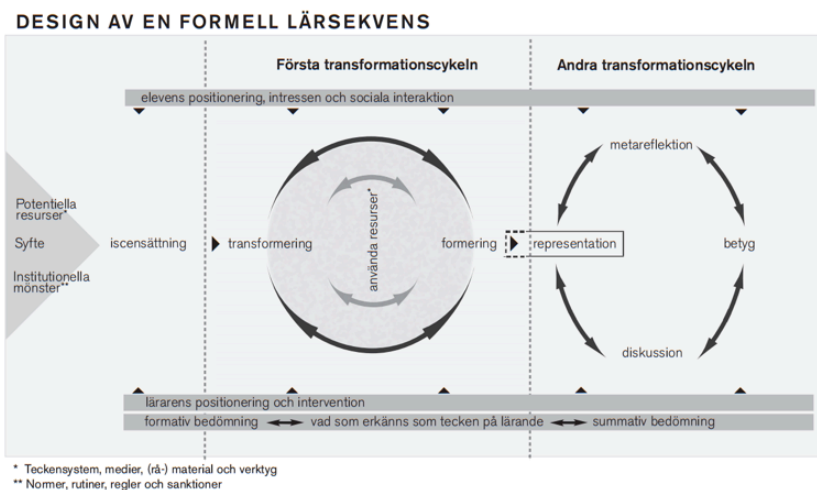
DESIGN AV EN FORMELL LÄRSEKVENS

Första transformationscykeln

Andra transformationscykeln

elevens positionering, intressen och sociala interaktion

Potentiella resurser*

Syfte

Institutionella mönster**

iscensättning

transformering

använda resurser*

formering

representation

metareflektion

betyg

diskussion

lärarens positionering och intervention

formativ bedömning ⟷ vad som erkänns som tecken på lärande ⟷ summativ bedömning

* Teckensystem, medier, (rå-) material och verktyg
** Normer, rutiner, regler och sanktioner